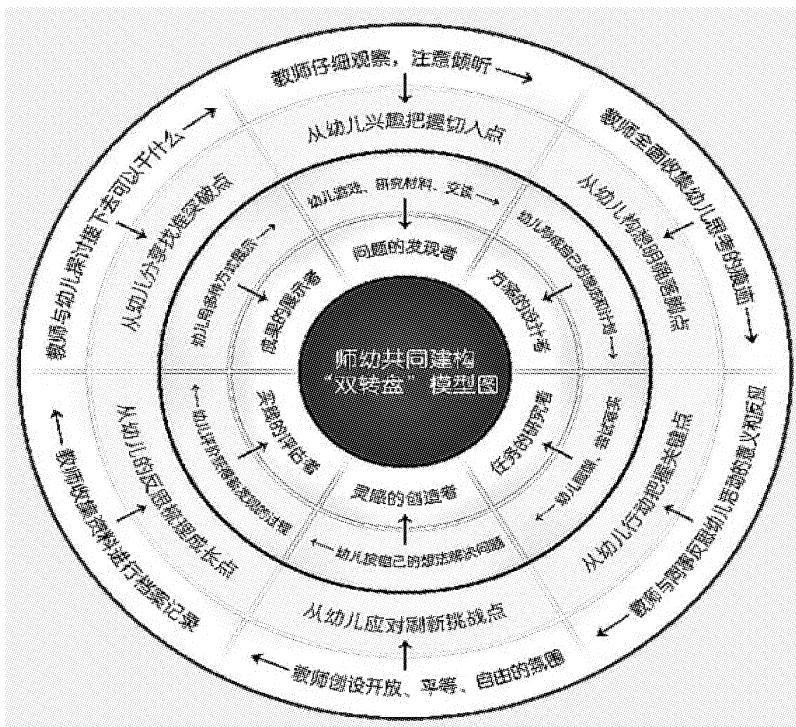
师幼共同建构
"双转盘"模型图

教师仔细观察，注意倾听
从幼儿兴趣把握切入点
幼儿表达、研究材料、交流
问题的发现者

教师全面收集幼儿思维的痕迹
从幼儿构想明确落脚点
幼儿构成自己的实验研究计划
方案的设计者

教师与同事反思幼儿活动的意义和反应
从幼儿行动把握关键点
幼儿调整、验证观察
任务的研究者

教师创设开放、平等、自由的氛围
从幼儿应对刷新挑战点
幼儿按自己的想法解决问题
灵感的创造者

教师收集资料进行档案记录
从幼儿的反思梳理成长点
幼儿讲述记录自己发现的过程
实践的评估者

教师与幼儿探讨接下去可以干什么
从幼儿分享找准突破点
幼儿用多种方式展示
成果的展示者